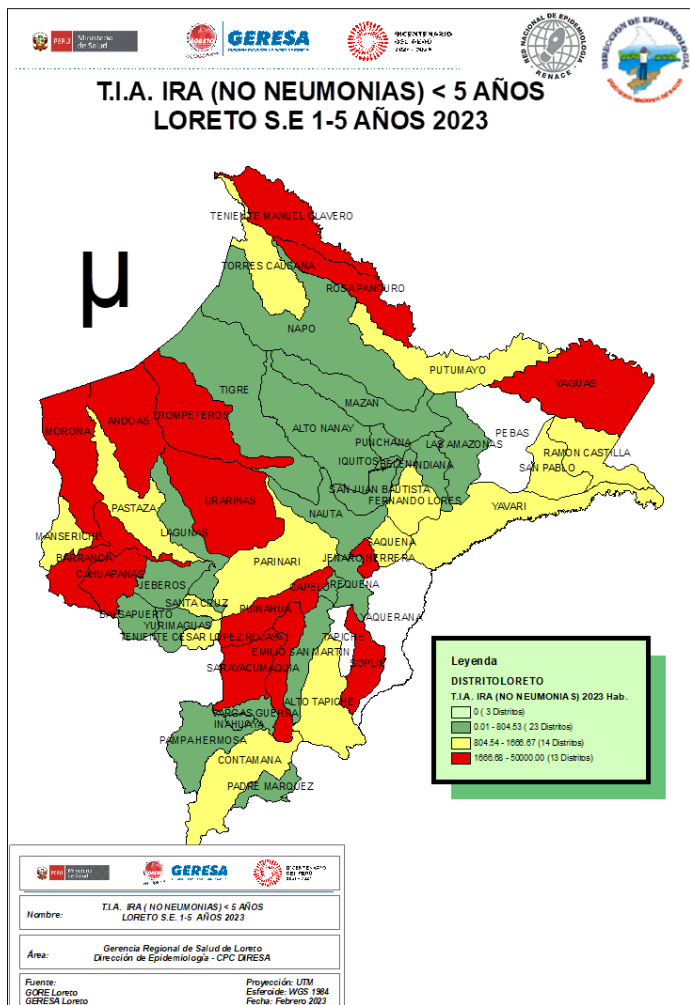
PERÚ Ministerio de Salud

GERESA

BICENTENARIO DEL PERÚ 2021 - 2024

RED NACIONAL DE EPIDEMIOLOGÍA RENACE

DIRECCIÓN DE EPIDEMIOLOGÍA

T.I.A. IRA (NO NEUMONIAS) < 5 AÑOS
LORETO S.E 1-5 AÑOS 2023

μ

TENIENTE MANUEL CLAVERO
TORRES CAUSANA
ROSA PANDURO
NAPO
PUTUMAYO
YAGUAS
TIGRE
MAZAN
ANDOAS
TROMPETEROS
ALTO NANAY
PUNCHANA
LAS AMAZONAS
PEBAS
MORONA
IQUITOS
BELEN
INDIANA
RAMON CASTILLA
SAN PABLO
SAN JUAN BAUTISTA
FERNANDO LORES
URARINAS
PASTAZA
YAVARI
NAUTA
LAGUNAS
MANSERICHE
PARINARI
JENARO HERRERA
SAQUENA
BARRANCA
CAHUAPANAS
JEBEROS
CAPELO
REQUENA
SANTA CRUZ
PUINAHUA
BALSAPUERTO
YURIMAGUAS
YAQUERANA
TENIENTE CESAR LOPEZ ROJAS
TAPICHE
EMILIO SAN MARTIN
SARAYACU
MAQUIA
SOPLIN
ALTO TAPICHE
VARGAS GUERRA
INAHUAYA
PAMPA HERMOSA
CONTAMANA
PADRE MARQUEZ

Leyenda
DISTRITOLORETO
T.I.A. IRA (NO NEUMONIAS) 2023 Hab.
0 ( 3 Distritos)
0.01 - 804.53 ( 23 Distritos)
804.54 - 1666.67 (14 Distritos)
1666.68 - 50000.00 (13 Distritos)

PERÚ Ministerio de Salud
GERESA
BICENTENARIO DEL PERÚ

Nombre: T.I.A. IRA ( NO NEUMONIAS) < 5 AÑOS
LORETO S.E. 1-5 AÑOS 2023

Área: Gerencia Regional de Salud de Loreto
Dirección de Epidemiología - CPC DIRESA

Fuente:
GORE Loreto
GERESA Loreto

Proyección: UTM
Esferoide: WGS 1984
Fecha: Febrero 2023